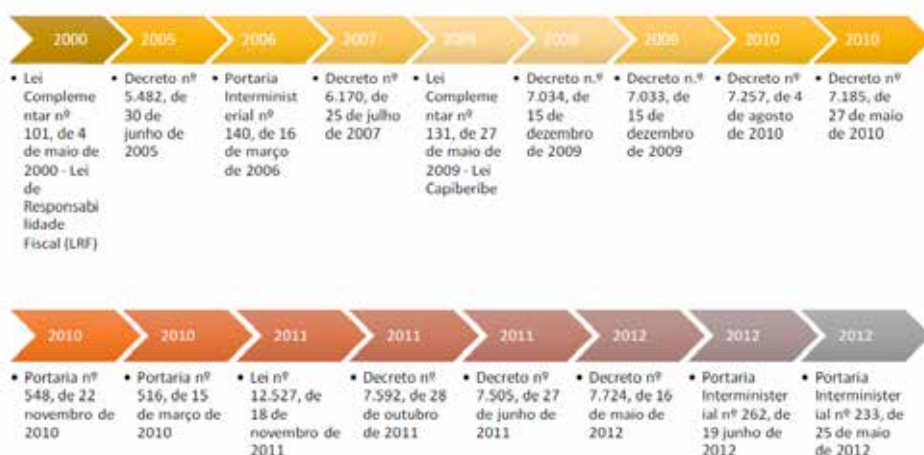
2000
• Lei Complementar nº 101, de 4 de maio de 2000 - Lei de Responsabilidade Fiscal (LRF)

2005
• Decreto nº 5.482, de 30 de junho de 2005

2006
• Portaria Interministerial nº 140, de 16 de março de 2006

2007
• Decreto nº 6.170, de 25 de julho de 2007

2009
• Lei Complementar nº 131, de 27 de maio de 2009 - Lei Capiberibe

2009
• Decreto n.º 7.034, de 15 de dezembro de 2009

2009
• Decreto n.º 7.033, de 15 de dezembro de 2009

2010
• Decreto nº 7.257, de 4 de agosto de 2010

2010
• Decreto nº 7.185, de 27 de maio de 2010

2010
• Portaria nº 548, de 22 novembro de 2010

2010
• Portaria nº 516, de 15 de março de 2010

2011
• Lei nº 12.527, de 18 de novembro de 2011

2011
• Decreto nº 7.592, de 28 de outubro de 2011

2011
• Decreto nº 7.505, de 27 de junho de 2011

2012
• Decreto nº 7.724, de 16 de maio de 2012

2012
• Portaria Interministerial nº 262, de 19 junho de 2012

2012
• Portaria Interministerial nº 233, de 25 de maio de 2012